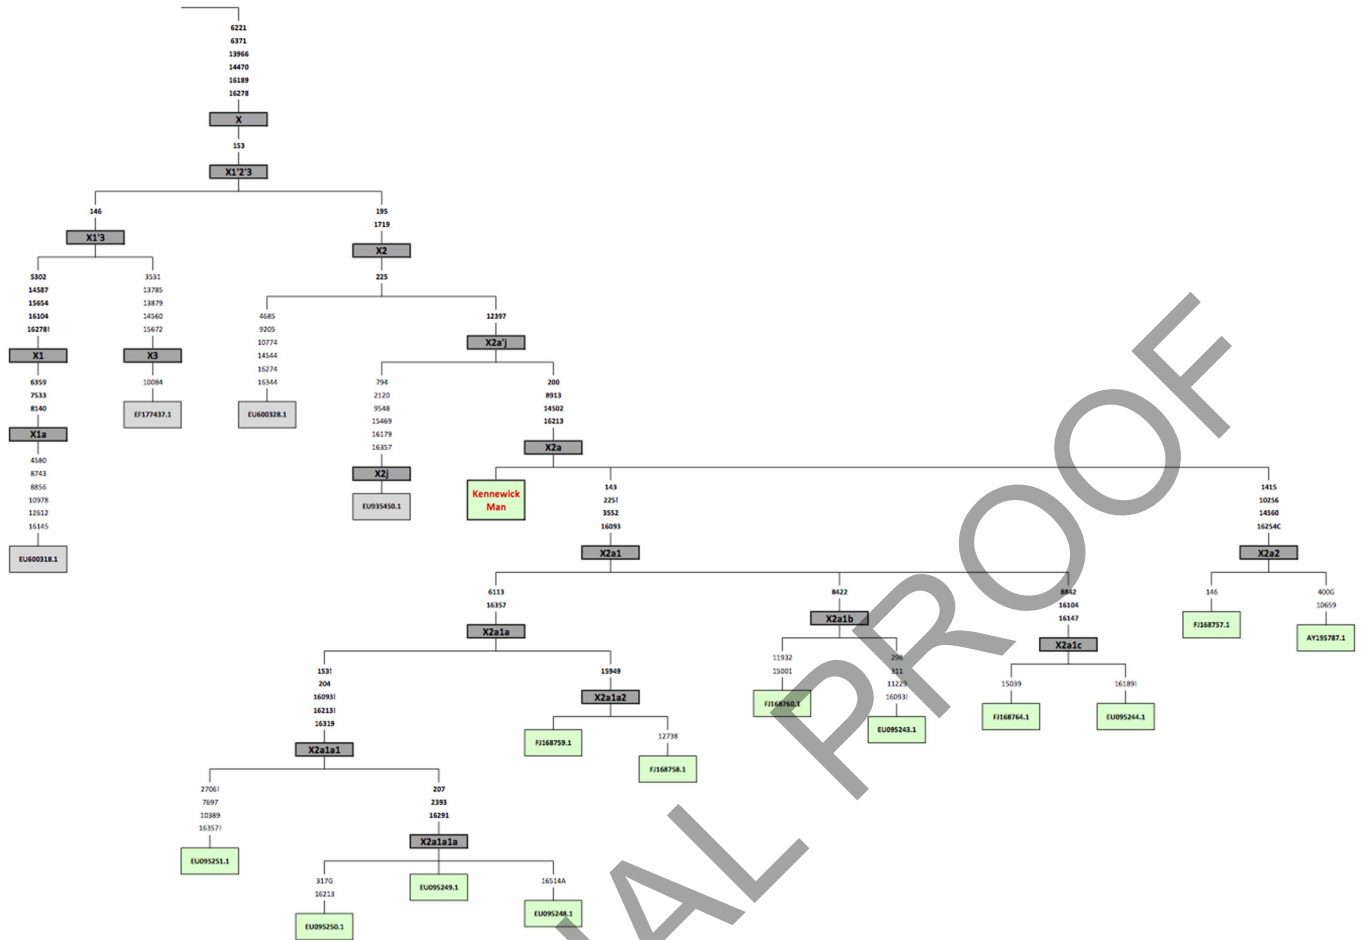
6221
6371
13966
14470
16189
16278

X

153

X1'2'3

146

X1'3

5302
14587
15654
16104
16278!

X1

6359
7533
8140

X1a

4580
8743
8856
10978
12612
16145

EU600318.1

3531
13785
13879
14560
15672

X3

10084

EF177437.1

195
1719

X2

225

4685
9205
10774
14544
16274
16344

EU600328.1

12397

X2a'j

794
2120
9548
15469
16179
16357

X2j

EU935450.1

200
8913
14502
16213

X2a

Kennewick Man

143
225!
3552
16093

X2a1

6113
16357

X2a1a

153!
204
16093!
16213!
16319

X2a1a1

2706!
7697
10389
16357!

EU095251.1

207
2393
16291

X2a1a1a

317G
16213

EU095250.1

EU095249.1

16514A

EU095248.1

15949

X2a1a2

FJ168759.1

12738

FJ168758.1

8422

X2a1b

11932
15001

FJ168760.1

296
311
11229
16093!

EU095243.1

8842
16104
16147

X2a1c

15039

FJ168764.1

16189!

EU095244.1

1415
10256
14560
16254C

X2a2

146

FJ168757.1

400G
10659

AY195787.1

AL PROOF